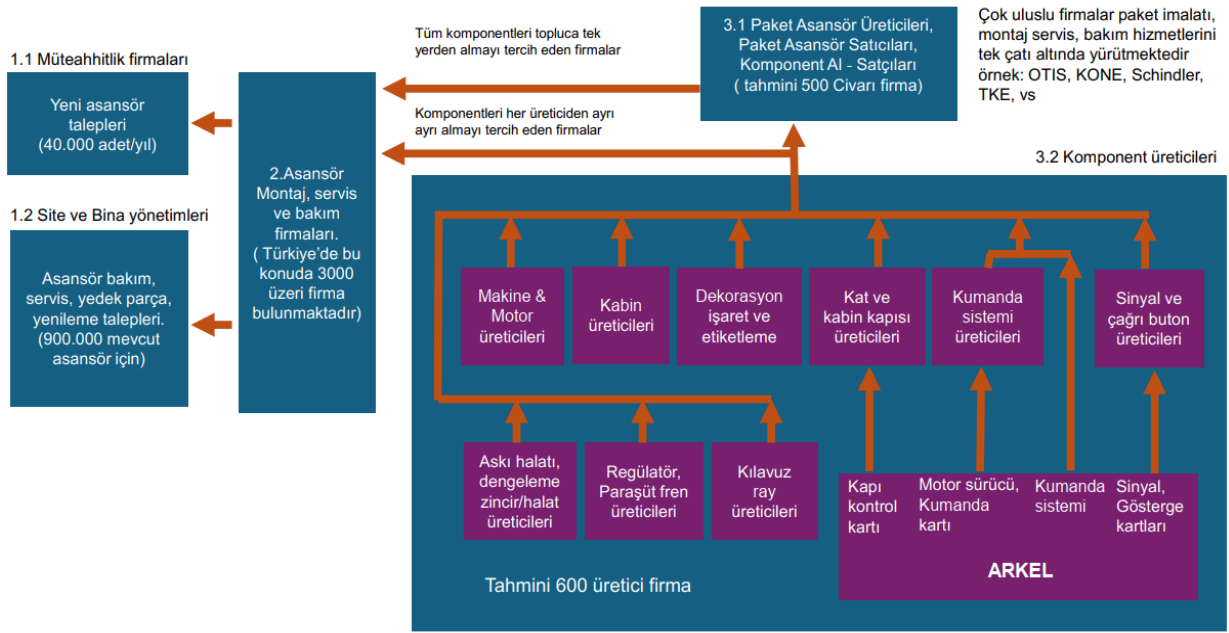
Tüm komponentleri topluca tek yerden almayı tercih eden firmalar

3.1 Paket Asansör Üreticileri, Paket Asansör Satıcıları, Komponent Al - Satçıları ( tahmini 500 Civarı firma)

Çok uluslu firmalar paket imalatı, montaj servis, bakım hizmetlerini tek çatı altında yürütmektedir örnek: OTIS, KONE, Schindler, TKE, vs

1.1 Müteahhitlik firmaları

Yeni asansör talepleri (40.000 adet/yıl)

Komponentleri her üreticiden ayrı ayrı almayı tercih eden firmalar

2.Asansör Montaj, servis ve bakım firmaları. ( Türkiye'de bu konuda 3000 üzeri firma bulunmaktadır)

3.2 Komponent üreticileri

1.2 Site ve Bina yönetimleri

Asansör bakım, servis, yedek parça, yenileme talepleri. (900.000 mevcut asansör için)

Makine & Motor üreticileri

Kabin üreticileri

Dekorasyon işaret ve etiketleme

Kat ve kabin kapısı üreticileri

Kumanda sistemi üreticileri

Sinyal ve çağrı buton üreticileri

Askı halatı, dengeleme zincir/halat üreticileri

Regülatör, Paraşüt fren üreticileri

Kılavuz ray üreticileri

Kapı kontrol kartı

Motor sürücü, Kumanda kartı

Kumanda sistemi

Sinyal, Gösterge kartları

ARKEL

Tahmini 600 üretici firma